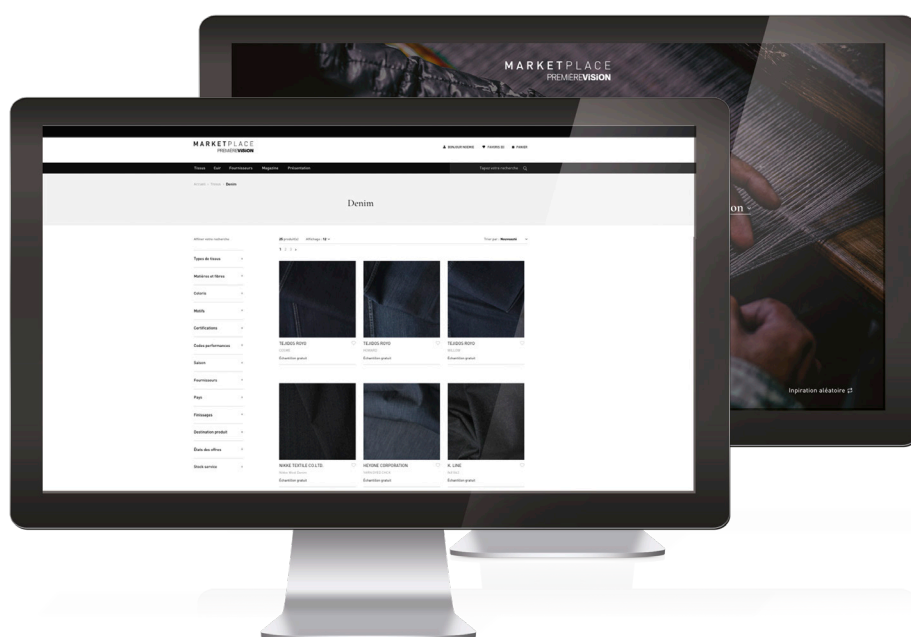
MARKETPLACE
PREMIÈREVISION

MARKETPLACE
PREMIÈREVISION

BONJOUR INGRID FAVORIS (0) PANIER

Tissus Cuir Fournisseurs Magazine Présentation

Tapez votre recherche

Accueil > Tissus > Denim

Denim

Affinez votre recherche

Types de tissus

Matières et fibres

Coloris

Motifs

Certifications

Codes performances

Saison

Fournisseurs

Pays

Finissages

Destination produit

État des offres

Stock service

Affichage : 12

1 2 3 4

Trier par : Nouveauté

TEJIDOS ROYO
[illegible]
Échantillon gratuit

TEJIDOS ROYO
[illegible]
Échantillon gratuit

TEJIDOS ROYO
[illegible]
Échantillon gratuit

NIKKE TEXTILE CO.LTD.
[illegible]
Échantillon gratuit

HEYONE CORPORATION
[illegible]
Échantillon gratuit

H. LINE
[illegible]
Échantillon gratuit

on

Inpiration aléatoire